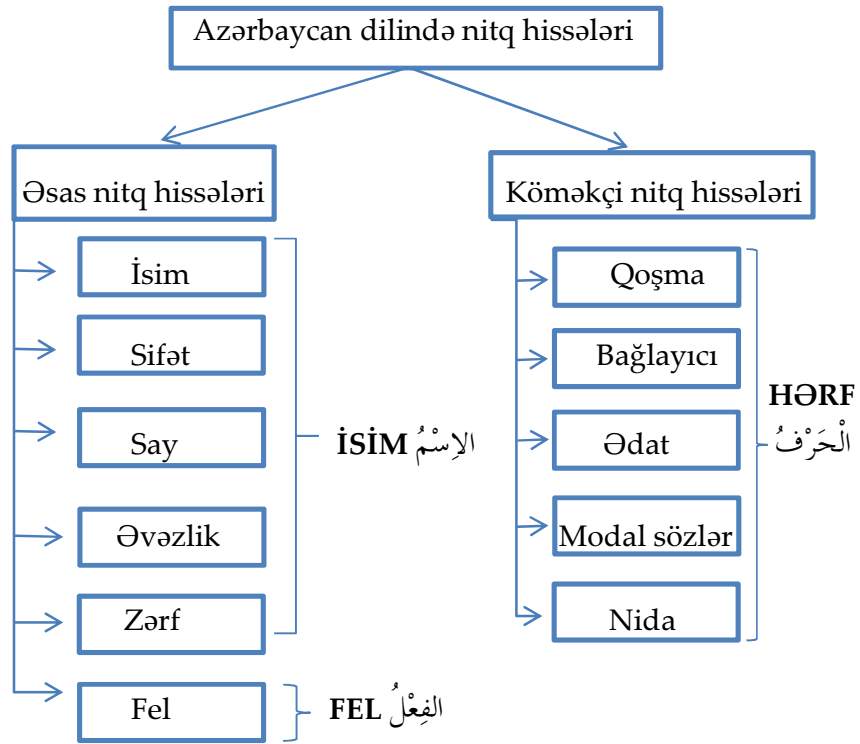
Azərbaycan dilində nitq hissələri

Əsas nitq hissələri

İsim

Sifət

Say

Əvəzlik

Zərf

İSİM الإِسْمُ

Fel

FEL الفِعْلُ

Köməkçi nitq hissələri

Qoşma

Bağlayıcı

Ədat

Modal sözlər

Nida

HƏRF الْحَرْفُ